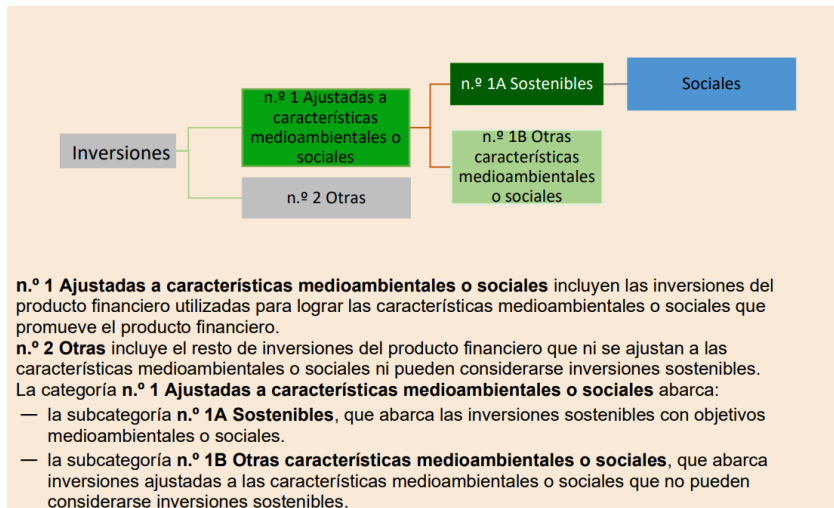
Inversiones

n.º 1 Ajustadas a características medioambientales o sociales

n.º 2 Otras

n.º 1A Sostenibles

Sociales

n.º 1B Otras características medioambientales o sociales

**n.º 1 Ajustadas a características medioambientales o sociales** incluyen las inversiones del producto financiero utilizadas para lograr las características medioambientales o sociales que promueve el producto financiero.
**n.º 2 Otras** incluye el resto de inversiones del producto financiero que ni se ajustan a las características medioambientales o sociales ni pueden considerarse inversiones sostenibles.
La categoría **n.º 1 Ajustadas a características medioambientales o sociales** abarca:
— la subcategoría **n.º 1A Sostenibles**, que abarca las inversiones sostenibles con objetivos medioambientales o sociales.
— la subcategoría **n.º 1B Otras características medioambientales o sociales**, que abarca inversiones ajustadas a las características medioambientales o sociales que no pueden considerarse inversiones sostenibles.